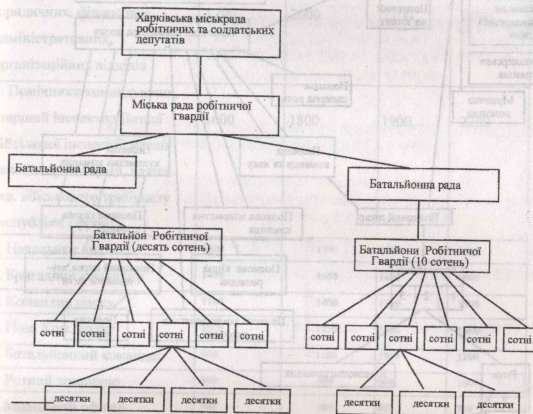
Харківська міськрада робітничих та солдатських депутатів

Міська рада робітничої гвардії

Батальйонна рада

Батальйонна рада

Батальйон Робітничої Гвардії (десять сотень)

Батальйони Робітничої Гвардії (10 сотень)

сотні

сотні

сотні

сотні

сотні

сотні

сотні

сотні

сотні

сотні

сотні

сотні

десятки

десятки

десятки

десятки

десятки

десятки

десятки